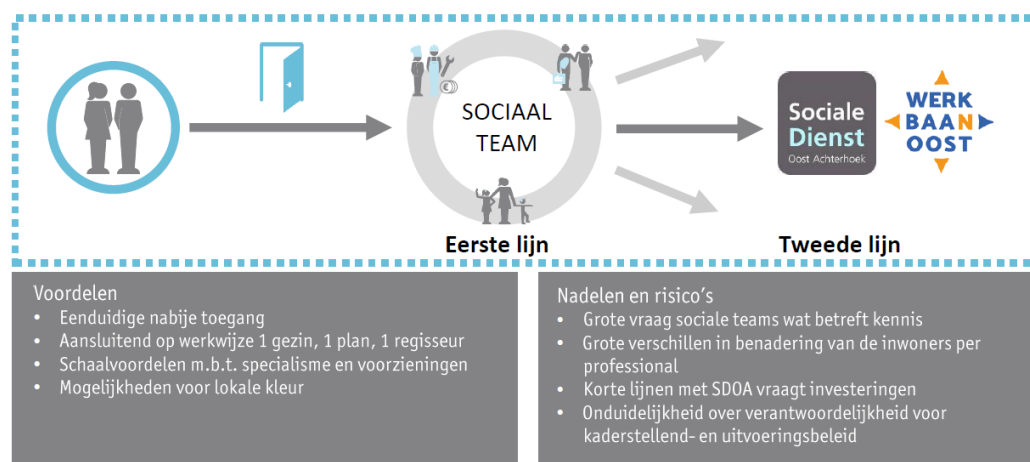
SOCIAAL TEAM

Sociale Dienst
Oost Achterhoek

WERK BAAN OOST

Eerste lijn

Tweede lijn

Voordelen
• Eenduidige nabije toegang
• Aansluitend op werkwijze 1 gezin, 1 plan, 1 regisseur
• Schaalvoordelen m.b.t. specialisme en voorzieningen
• Mogelijkheden voor lokale kleur

Nadelen en risico's
• Grote vraag sociale teams wat betreft kennis
• Grote verschillen in benadering van de inwoners per professional
• Korte lijnen met SDOA vraagt investeringen
• Onduidelijkheid over verantwoordelijkheid voor kaderstellend- en uitvoeringsbeleid